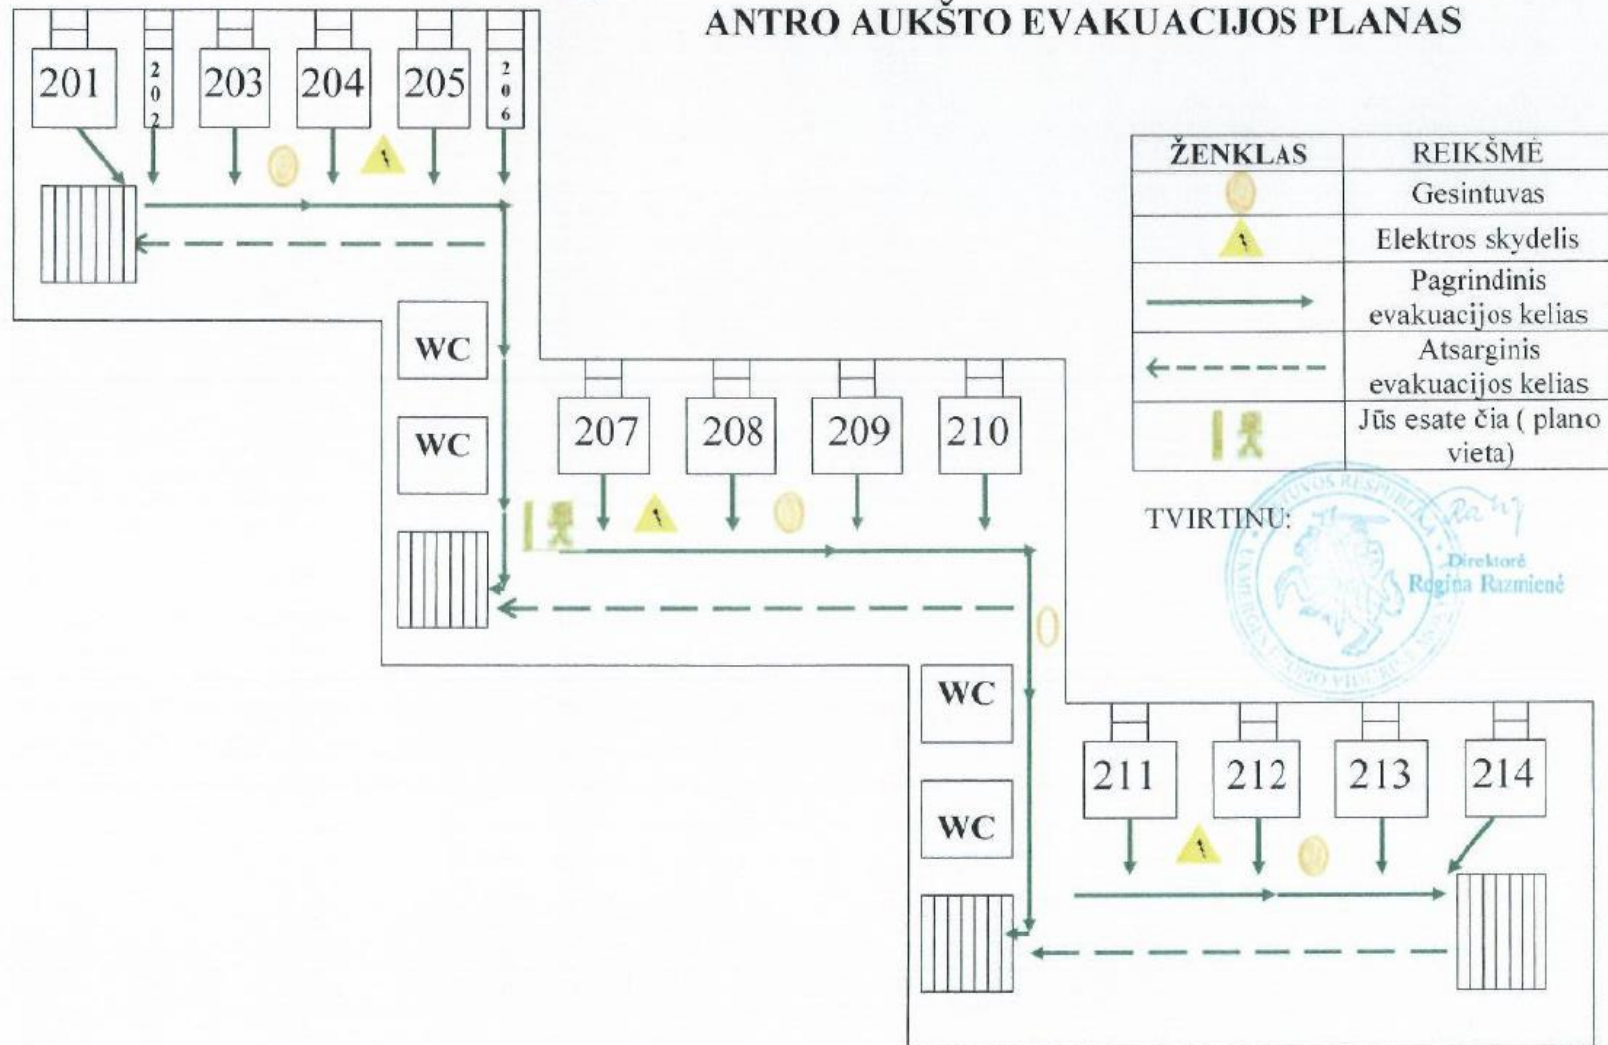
ANTRO AUKŠTO EVAKUACIJOS PLANAS

201
202
203
204
205
206

| ŽENKLAS | REIKŠMĖ |
|---|---|
| | Gesintuvas |
| | Elektros skydelis |
| | Pagrindinis evakuacijos kelias |
| | Atsarginis evakuacijos kelias |
| | Jūs esate čia ( plano vieta) |

WC
WC
207
208
209
210

TVIRTINU:
LIETUVOS RESPUBLIKA
Direktorė
Regina Razmienė

WC
WC
211
212
213
214